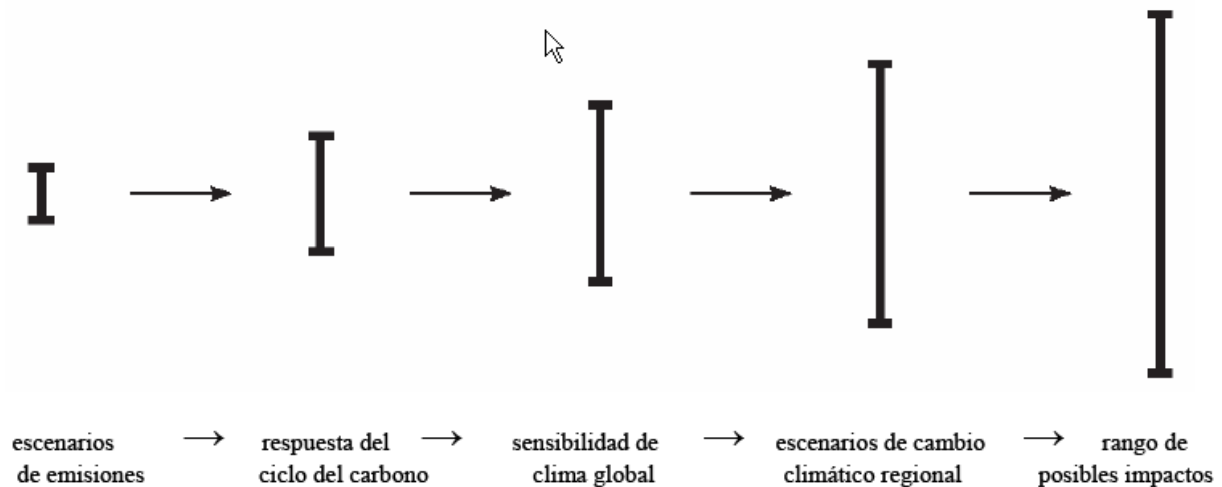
escenarios de emisiones $\longrightarrow$ respuesta del ciclo del carbono $\longrightarrow$ sensibilidad de clima global $\longrightarrow$ escenarios de cambio climático regional $\longrightarrow$ rango de posibles impactos